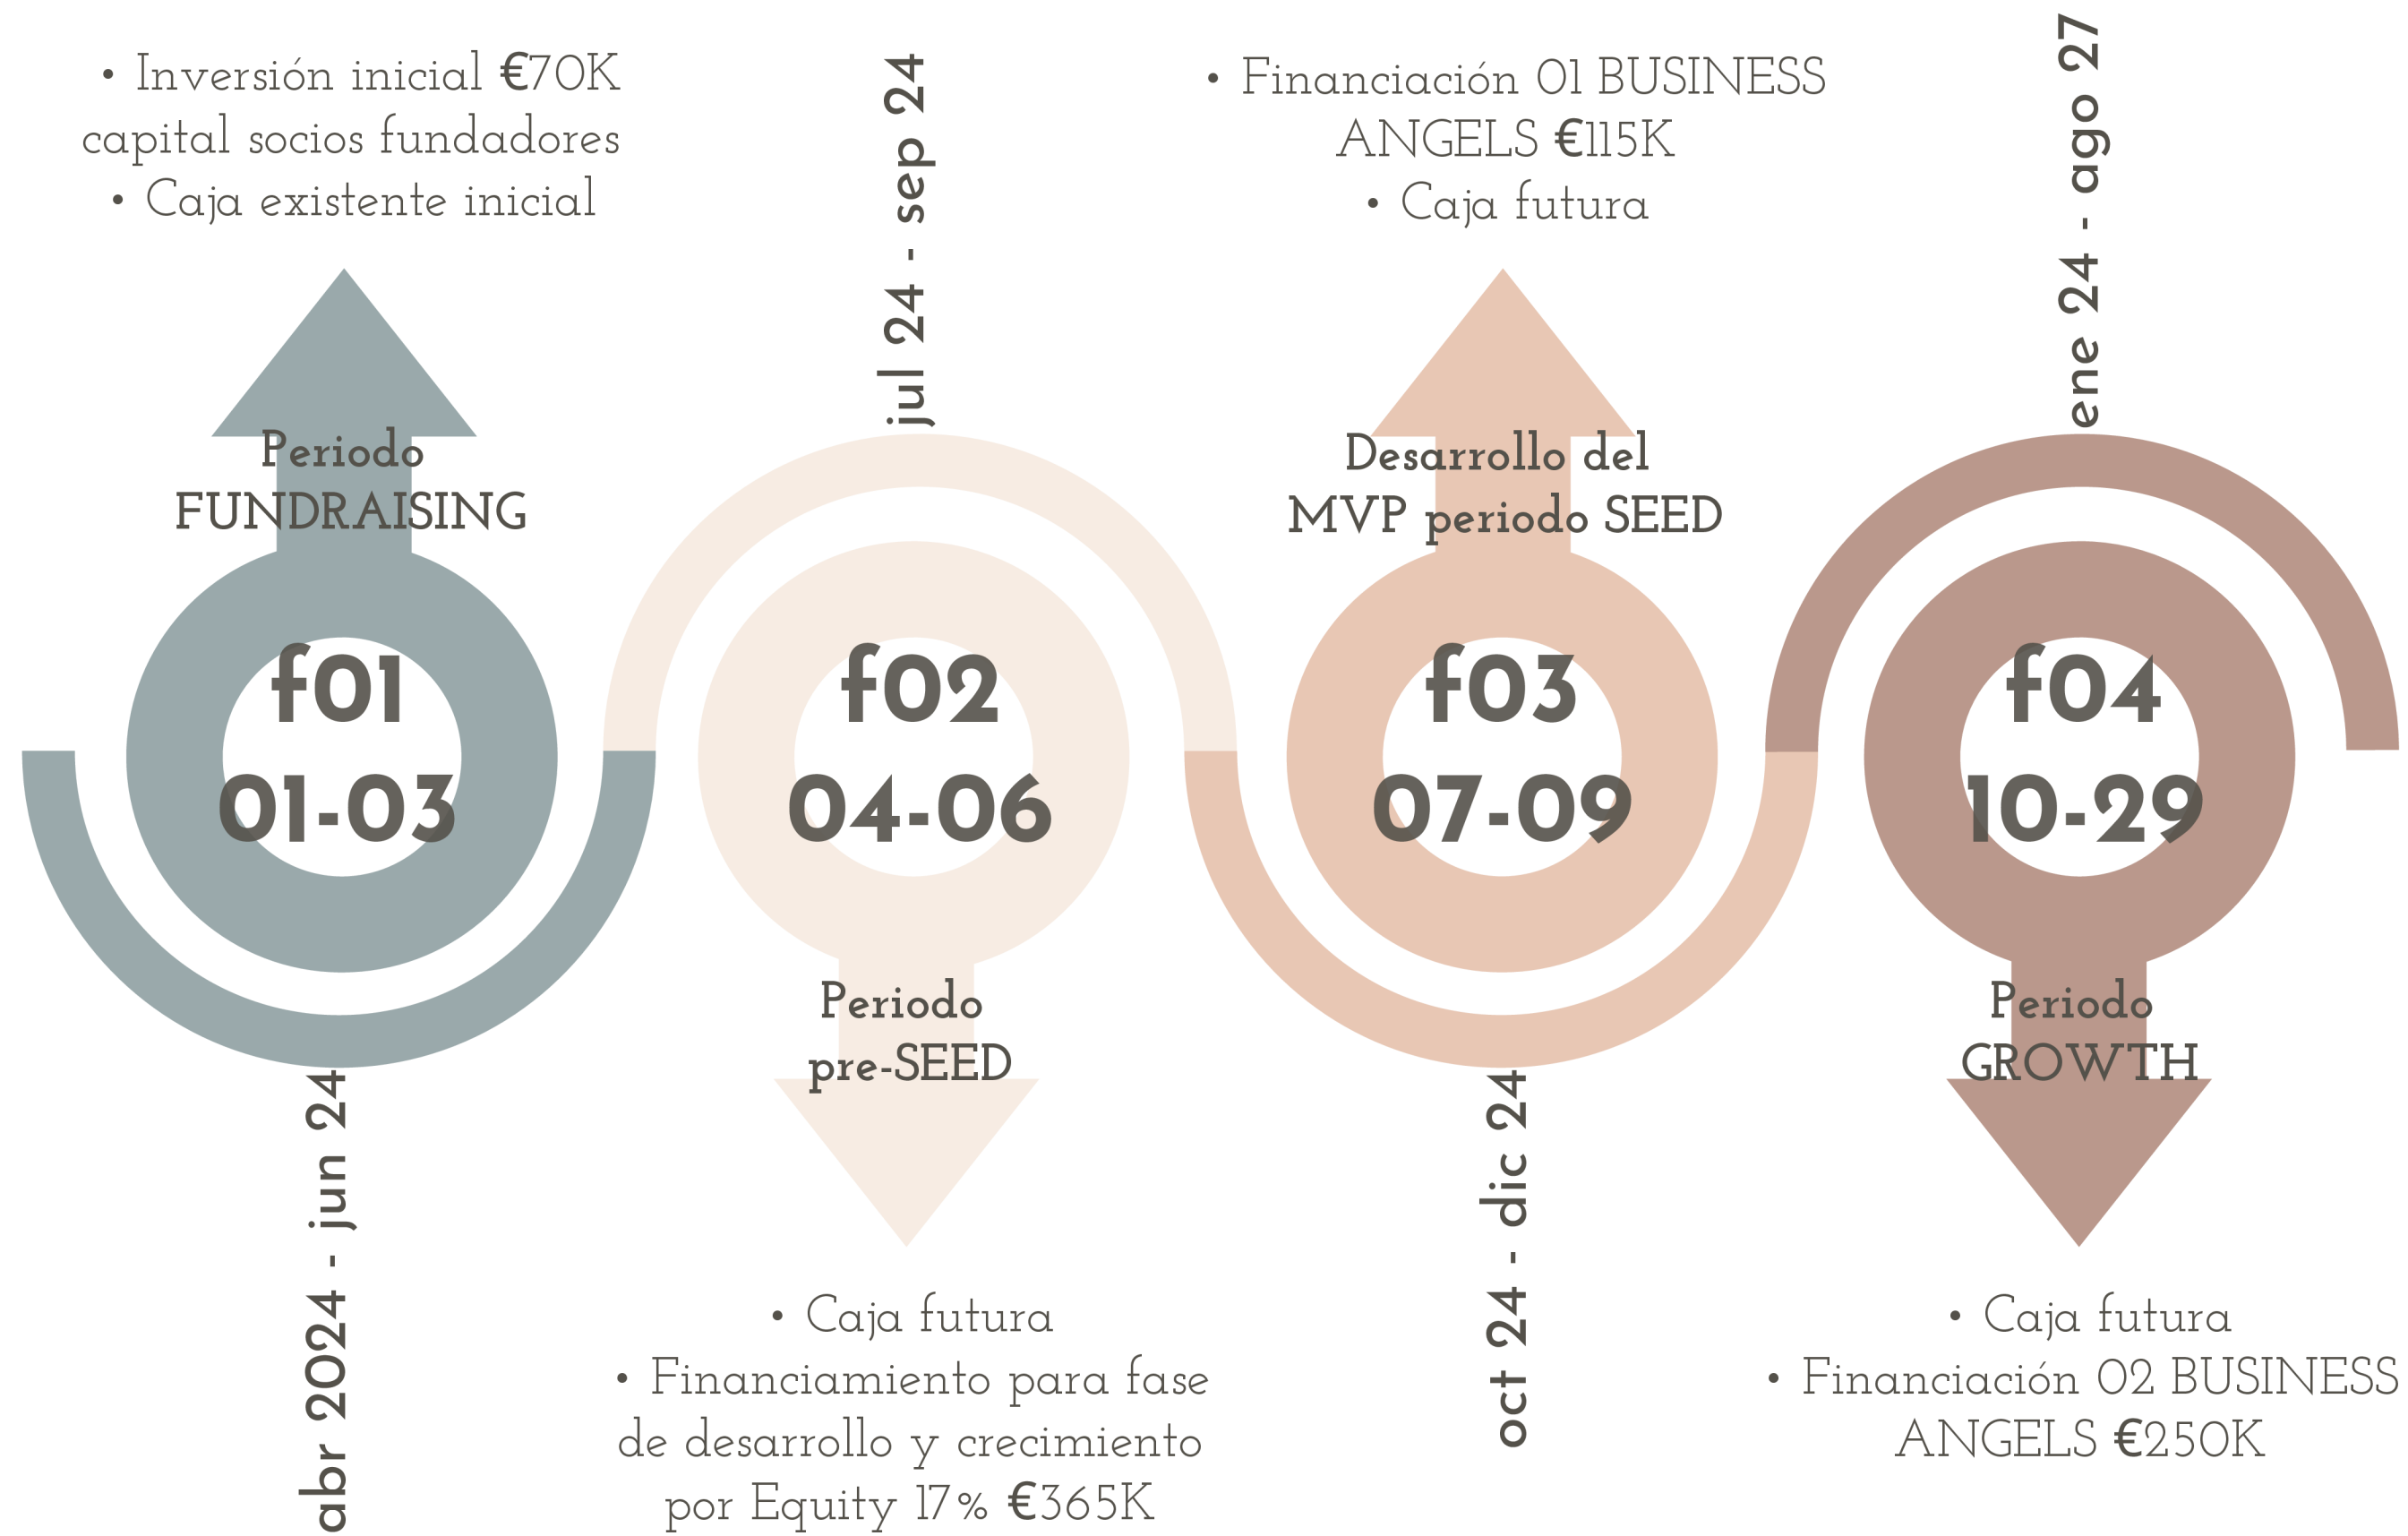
• Inversión inicial €70K capital socios fundadores
• Caja existente inicial

Periodo FUNDRAISING

f01
01-03

abr 2024 - jun 24

jul 24 - sep 24

f02
04-06

Periodo pre-SEED

• Caja futura
• Financiamiento para fase de desarrollo y crecimiento por Equity 17% €365K

• Financiación 01 BUSINESS ANGELS €115K
• Caja futura

Desarrollo del MVP periodo SEED

f03
07-09

oct 24 - dic 24

ene 24 - ago 27

f04
10-29

Periodo GROWTH

• Caja futura
• Financiación 02 BUSINESS ANGELS €250K